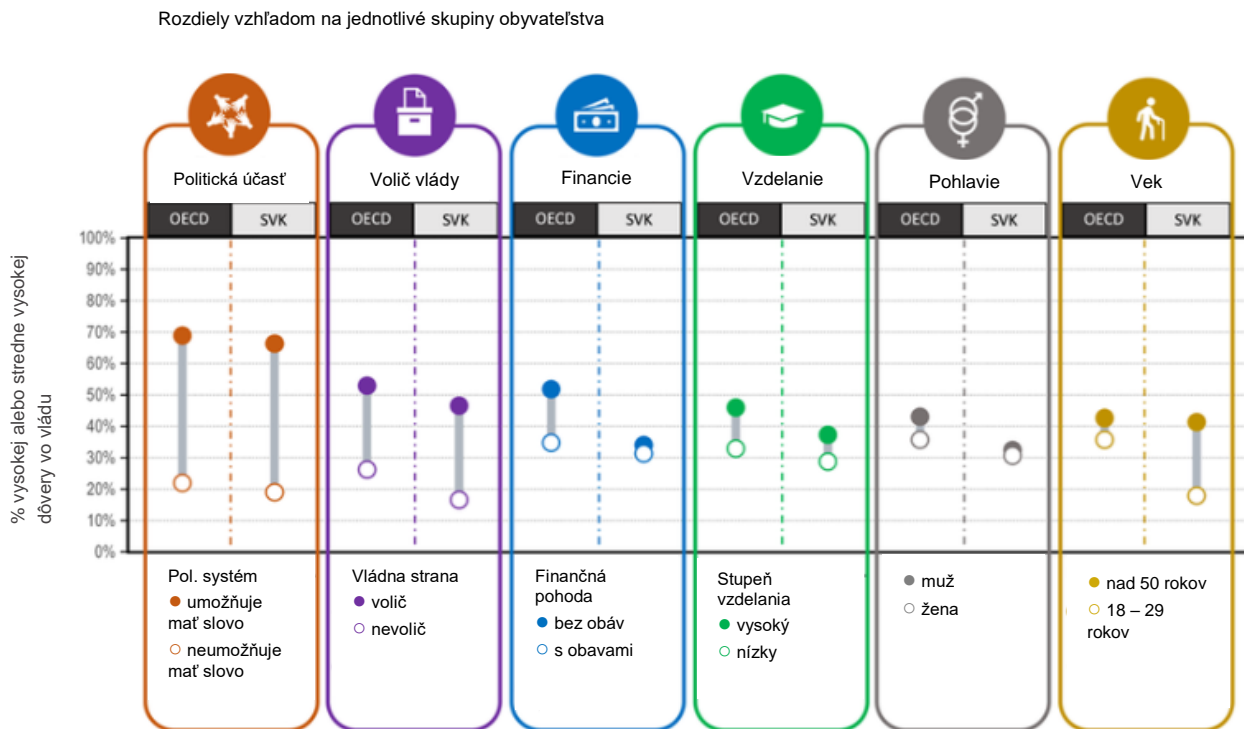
Rozdiely vzhľadom na jednotlivé skupiny obyvateľstva

% vysokej alebo stredne vysokej dôvery vo vládu

100%
90%
80%
70%
60%
50%
40%
30%
20%
10%
0%

Politická účasť
OECD SVK
Pol. systém
● umožňuje mať slovo
○ neumožňuje mať slovo

Volič vlády
OECD SVK
Vládna strana
● volič
○ nevolič

Financie
OECD SVK
Finančná pohoda
● bez obáv
○ s obavami

Vzdelanie
OECD SVK
Stupeň vzdelania
● vysoký
○ nízky

Pohlavie
OECD SVK
● muž
○ žena

Vek
OECD SVK
● nad 50 rokov
○ 18 – 29 rokov